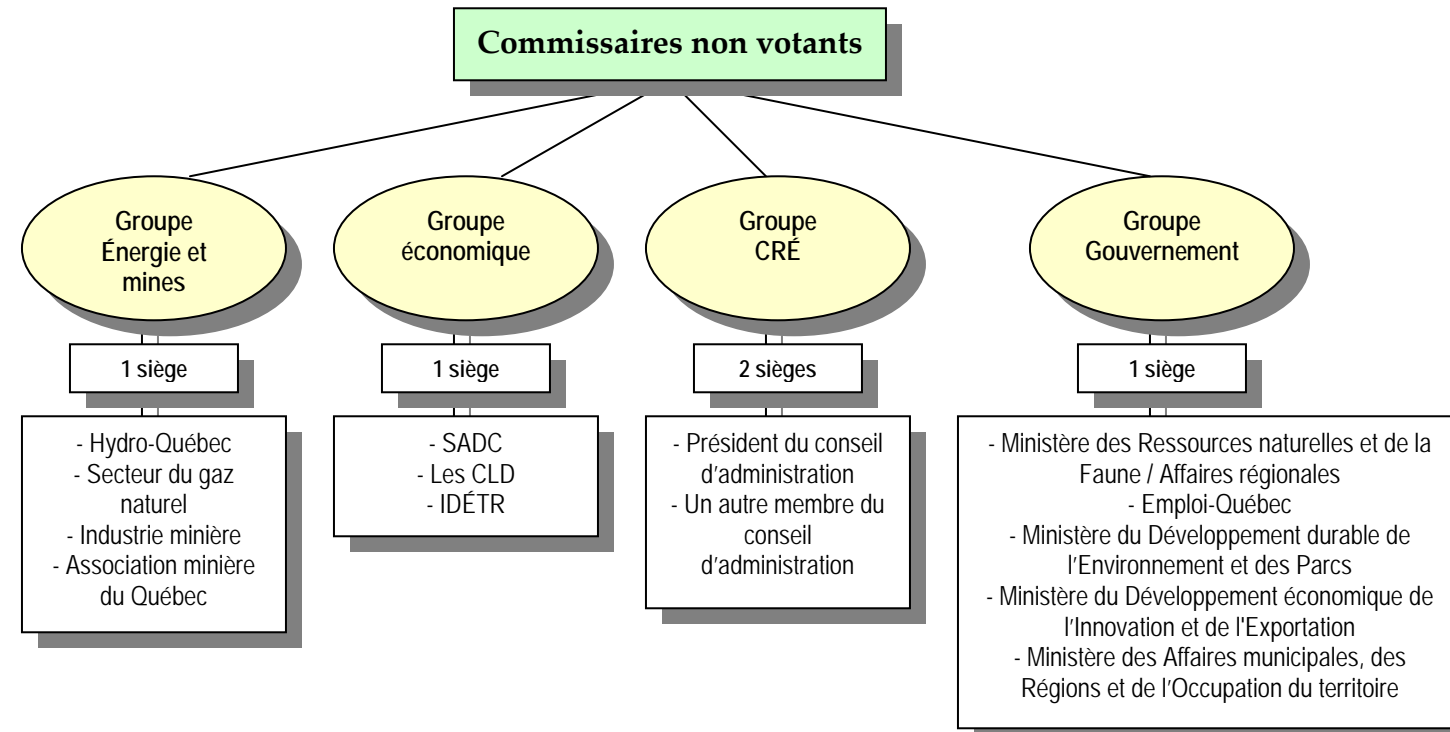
Commissaires non votants

Groupe Énergie et mines

1 siège

- Hydro-Québec
- Secteur du gaz naturel
- Industrie minière
- Association minière du Québec

Groupe économique

1 siège

- SADC
- Les CLD
- IDÉTR

Groupe CRÉ

2 sièges

- Président du conseil d'administration
- Un autre membre du conseil d'administration

Groupe Gouvernement

1 siège

- Ministère des Ressources naturelles et de la Faune / Affaires régionales
- Emploi-Québec
- Ministère du Développement durable de l'Environnement et des Parcs
- Ministère du Développement économique de l'Innovation et de l'Exportation
- Ministère des Affaires municipales, des Régions et de l'Occupation du territoire